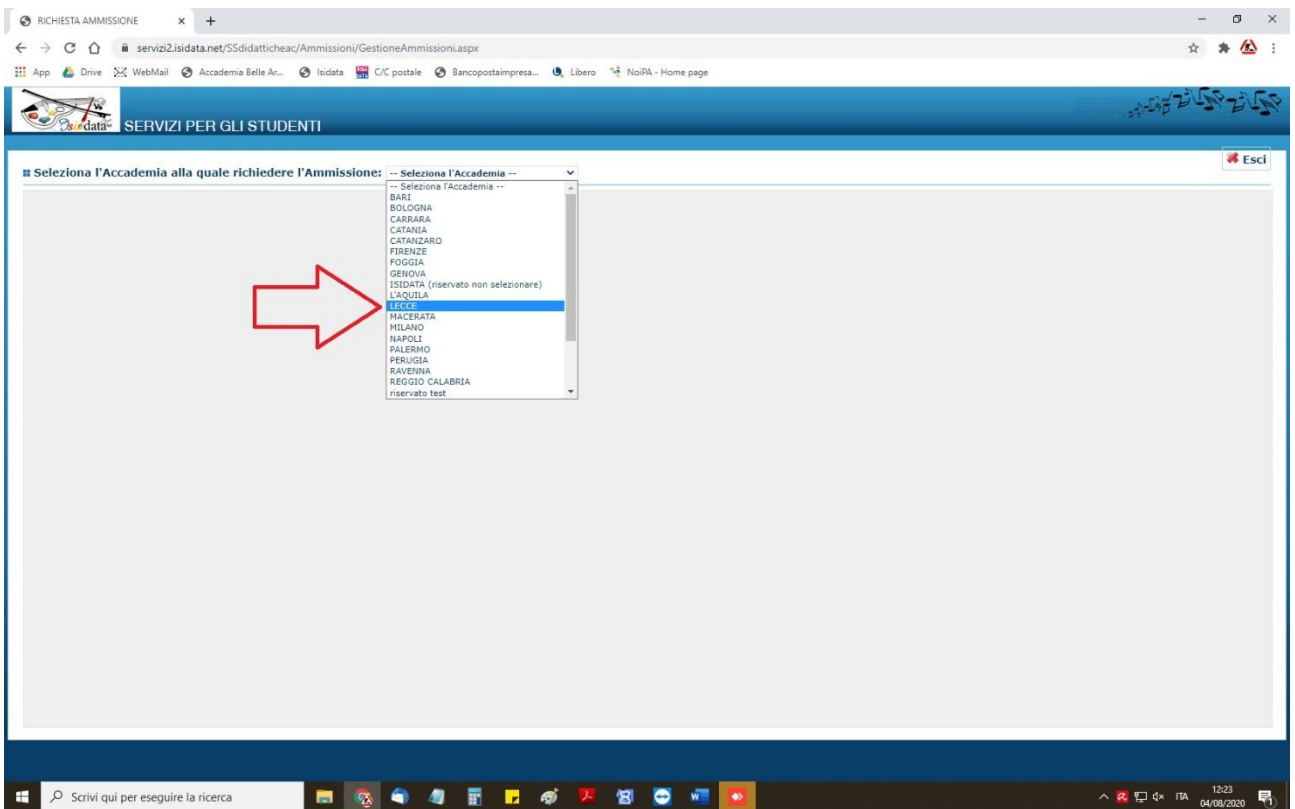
RICHIESTA AMMISSIONE

servizi2.isidata.net/SSdidatticheac/Ammissioni/GestioneAmmissioni.aspx

App Drive WebMail Accademia Belle Ar... Isidata C/C postale Bancopostaimpresa... Libero NoiPA - Home page

Isidata SERVIZI PER GLI STUDENTI

Seleziona l'Accademia alla quale richiedere l'Ammissione: -- Seleziona l'Accademia --

Esci

-- Seleziona l'Accademia --
BARI
BOLOGNA
CARRARA
CATANIA
CATANZARO
FIRENZE
FOGGIA
GENOVA
ISIDATA (riservato non selezionare)
L'AQUILA
LECCE
MACERATA
MILANO
NAPOLI
PALERMO
PERUGIA
RAVENNA
REGGIO CALABRIA
riservato test

Scrivi qui per eseguire la ricerca

ITA 12:23 04/08/2020